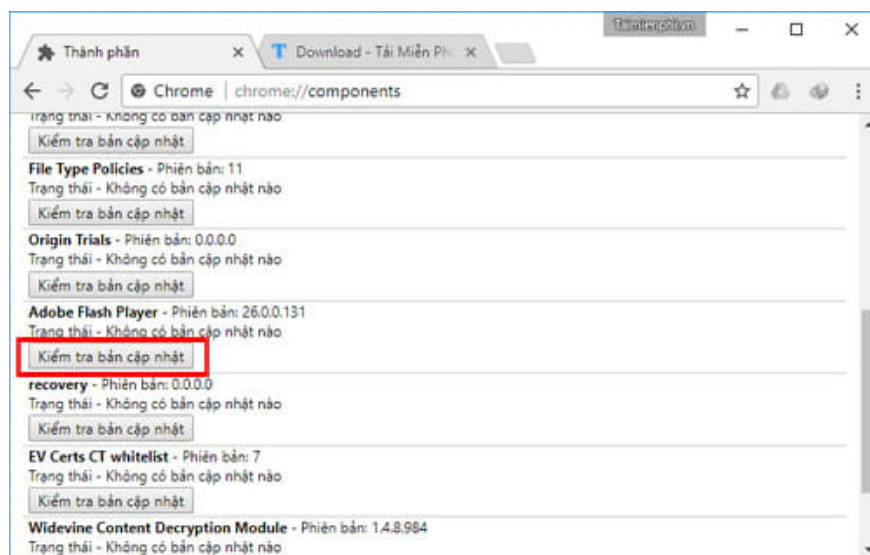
Taimienphi.vn

Thành phần ×

T Download - Tải Miễn Ph ×

Chrome | chrome://components

Trạng thái - Không có bản cập nhật nào

Kiểm tra bản cập nhật

File Type Policies - Phiên bản: 11

Trạng thái - Không có bản cập nhật nào

Kiểm tra bản cập nhật

Origin Trials - Phiên bản: 0.0.0.0

Trạng thái - Không có bản cập nhật nào

Kiểm tra bản cập nhật

Adobe Flash Player - Phiên bản: 26.0.0.131

Trạng thái - Không có bản cập nhật nào

Kiểm tra bản cập nhật

recovery - Phiên bản: 0.0.0.0

Trạng thái - Không có bản cập nhật nào

Kiểm tra bản cập nhật

EV Certs CT whitelist - Phiên bản: 7

Trạng thái - Không có bản cập nhật nào

Kiểm tra bản cập nhật

Widevine Content Decryption Module - Phiên bản: 1.4.8.984

Trạng thái - Không có bản cập nhật nào